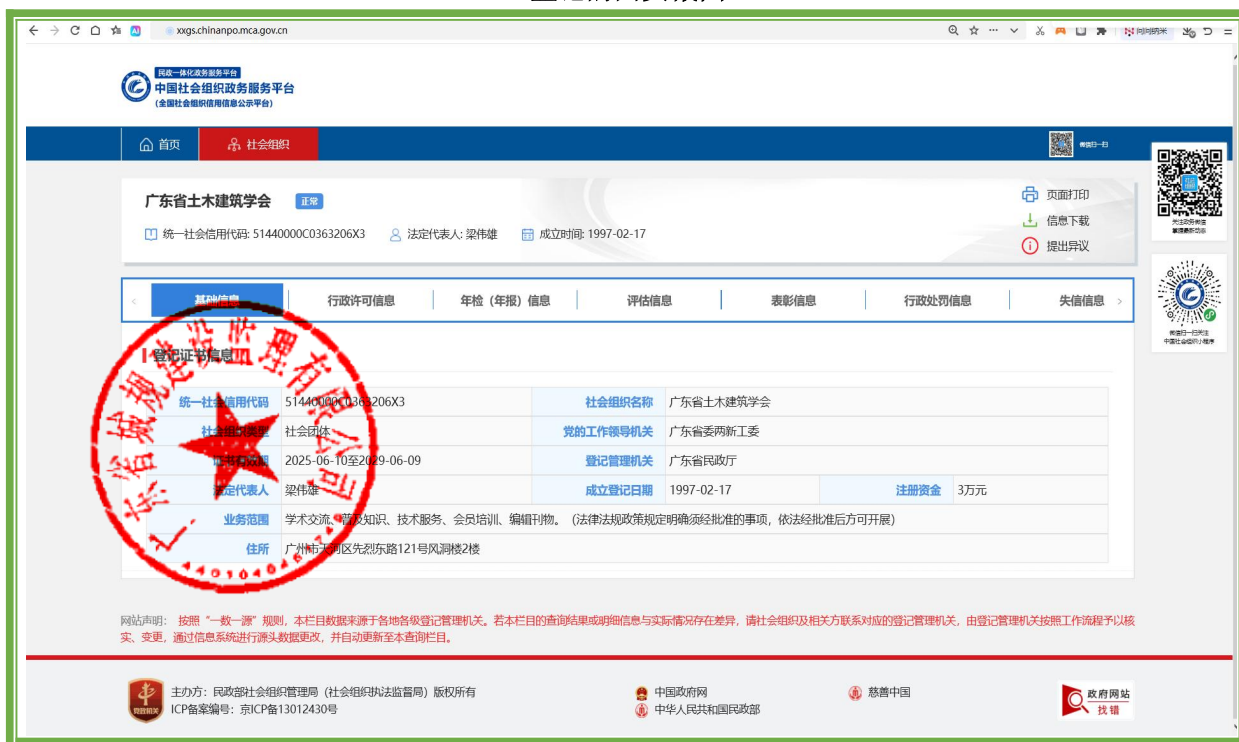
xxgs.chinanpo.mca.gov.cn

民政一体化政务服务平台
中国社会组织政务服务平台
(全国社会组织信用信息公示平台)

首页　社会组织　微信扫一扫

广东省土木建筑学会　正常

统一社会信用代码: 51440000C0363206X3　法定代表人: 梁伟雄　成立时间: 1997-02-17

页面打印
信息下载
提出异议

关注政务服务 掌握最新动态

微信扫一扫关注 中国社会组织小程序

基础信息　行政许可信息　年检（年报）信息　评估信息　表彰信息　行政处罚信息　失信信息

登记证书信息

| 统一社会信用代码 | 51440000C0363206X3 | 社会组织名称 | 广东省土木建筑学会 | | |
|---|---|---|---|---|---|
| 社会组织类型 | 社会团体 | 党的工作领导机关 | 广东省委两新工委 | | |
| 证书有效期 | 2025-06-10至2029-06-09 | 登记管理机关 | 广东省民政厅 | | |
| 法定代表人 | 梁伟雄 | 成立登记日期 | 1997-02-17 | 注册资金 | 3万元 |
| 业务范围 | 学术交流、普及知识、技术服务、会员培训、编辑刊物。（法律法规政策规定明确须经批准的事项，依法经批准后方可开展） | | | | |
| 住所 | 广州市天河区先烈东路121号风洞楼2楼 | | | | |

广东省规建设管理有限公司
4401040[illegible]

网站声明：按照"一数一源"规则，本栏目数据来源于各地各级登记管理机关。若本栏目的查询结果或明细信息与实际情况存在差异，请社会组织或相关方联系对应的登记管理机关，由登记管理机关按照工作流程予以核实、变更，通过信息系统进行源头数据更改，并自动更新至本查询栏目。

主办方：民政部社会组织管理局（社会组织执法监督局）版权所有
ICP备案编号：京ICP备13012430号
中国政府网
中华人民共和国民政部
慈善中国
政府网站 找错